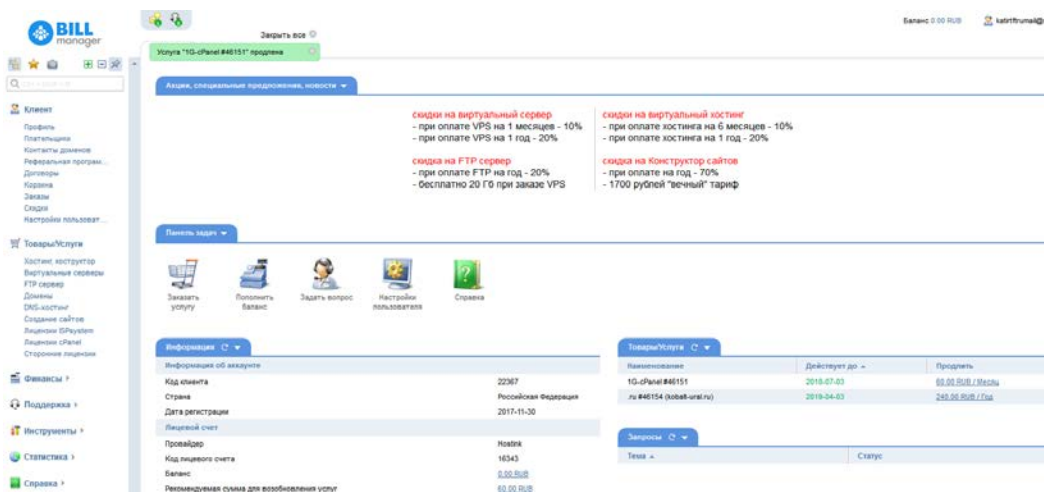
BILL manager

Закрыть все

Услуга "1G-cPanel #46151" продлена

Баланс 0.00 RUB katirtfrumail@

Клиент
Профиль
Плательщики
Контакты доменов
Реферальная програм...
Договоры
Корзина
Заказы
Скидки
Настройки пользоват...

Товары/Услуги
Хостинг, конструктор
Виртуальные серверы
FTP сервер
Домены
DNS-хостинг
Создание сайтов
Лицензии ISPsystem
Лицензии cPanel
Сторонние лицензии

Финансы
Поддержка
Инструменты
Статистика
Справка

Акции, специальные предложения, новости

скидки на виртуальный сервер
- при оплате VPS на 1 месяцев - 10%
- при оплате VPS на 1 год - 20%

скидка на FTP сервер
- при оплате FTP на год - 20%
- бесплатно 20 Гб при заказе VPS

скидки на виртуальный хостинг
- при оплате хостинга на 6 месяцев - 10%
- при оплате хостинга на 1 год - 20%

скидка на Конструктор сайтов
- при оплате на год - 70%
- 1700 рублей "вечный" тариф

Панель задач

Заказать услугу
Пополнить баланс
Задать вопрос
Настройки пользователя
Справка

Информация

Информация об аккаунте
| | |
|---|---|
| Код клиента | 22367 |
| Страна | Российская Федерация |
| Дата регистрации | 2017-11-30 |

Лицевой счет
| | |
|---|---|
| Провайдер | Hostink |
| Код лицевого счета | 16343 |
| Баланс | 0.00 RUB |
| Рекомендуемая сумма для возобновления услуг | 60.00 RUB |

Товары/Услуги

| Наименование | Действует до | Продлить |
|---|---|---|
| 1G-cPanel #46151 | 2018-07-03 | 60.00 RUB / Месяц |
| .ru #46154 (kobalt-ural.ru) | 2019-04-03 | 240.00 RUB / Год |

Запросы

| Тема | Статус |
|---|---|